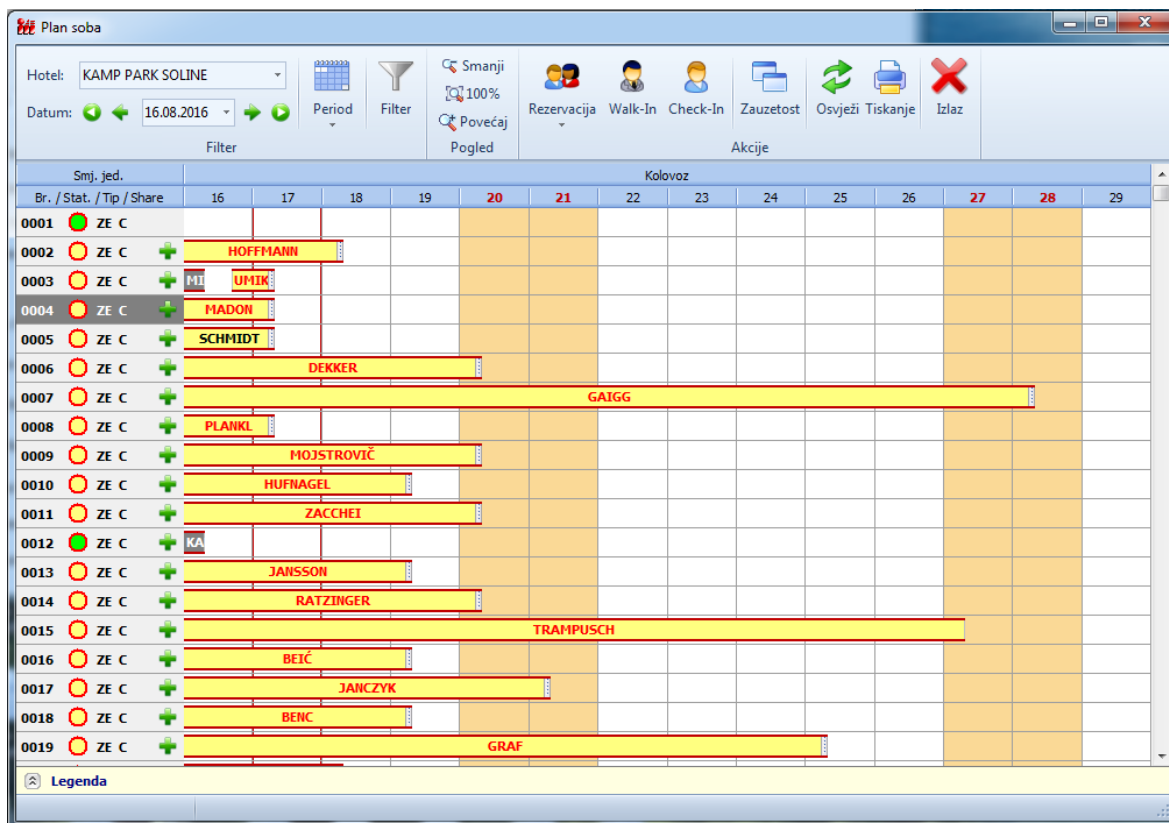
Plan soba

Hotel: KAMP PARK SOLINE
Datum: 16.08.2016
Period
Filter
Filter
Smanji
100%
Povećaj
Pogled
Rezervacija
Walk-In
Check-In
Zauzetost
Osvježi
Tiskanje
Izlaz
Akcije

| Smj. jed. | Kolovoz | | | | | | | | | | | | | |
|---|---|---|---|---|---|---|---|---|---|---|---|---|---|---|
| Br. / Stat. / Tip / Share | 16 | 17 | 18 | 19 | 20 | 21 | 22 | 23 | 24 | 25 | 26 | 27 | 28 | 29 |
| 0001 ZE C | | | | | | | | | | | | | | |
| 0002 ZE C | HOFFMANN | | | | | | | | | | | | | |
| 0003 ZE C | MI UMIK | | | | | | | | | | | | | |
| 0004 ZE C | MADON | | | | | | | | | | | | | |
| 0005 ZE C | SCHMIDT | | | | | | | | | | | | | |
| 0006 ZE C | DEKKER | | | | | | | | | | | | | |
| 0007 ZE C | GAIGG | | | | | | | | | | | | | |
| 0008 ZE C | PLANKL | | | | | | | | | | | | | |
| 0009 ZE C | MOJSTROVIČ | | | | | | | | | | | | | |
| 0010 ZE C | HUFNAGEL | | | | | | | | | | | | | |
| 0011 ZE C | ZACCHEI | | | | | | | | | | | | | |
| 0012 ZE C | KA | | | | | | | | | | | | | |
| 0013 ZE C | JANSSON | | | | | | | | | | | | | |
| 0014 ZE C | RATZINGER | | | | | | | | | | | | | |
| 0015 ZE C | TRAMPUSCH | | | | | | | | | | | | | |
| 0016 ZE C | BEIĆ | | | | | | | | | | | | | |
| 0017 ZE C | JANCZYK | | | | | | | | | | | | | |
| 0018 ZE C | BENC | | | | | | | | | | | | | |
| 0019 ZE C | GRAF | | | | | | | | | | | | | |

Legenda